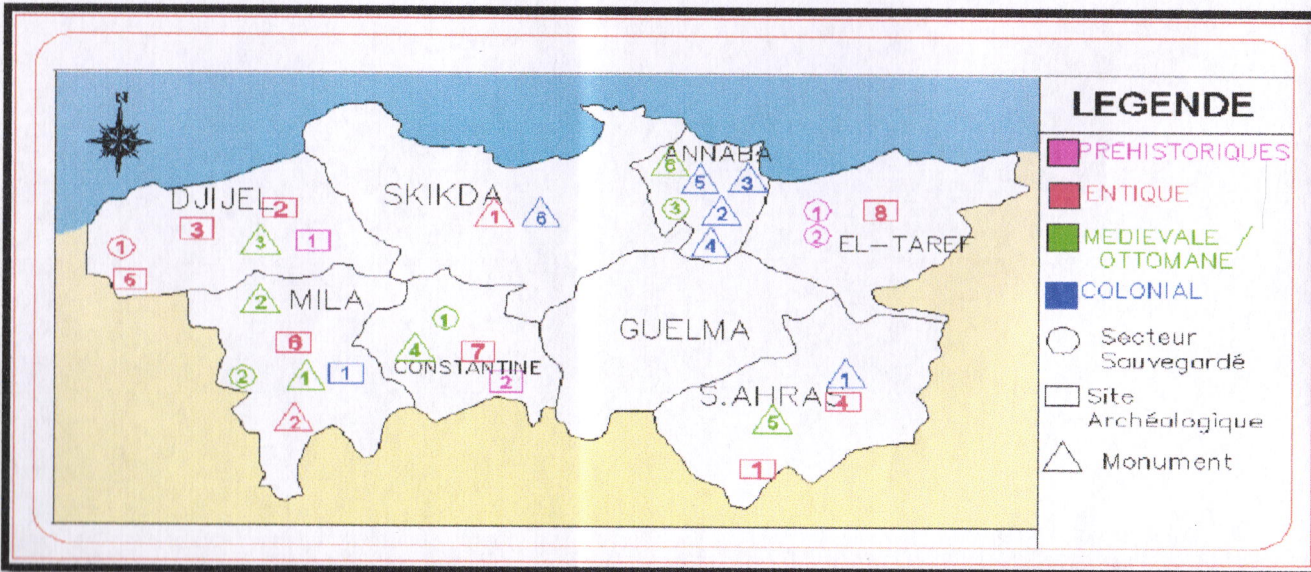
N

DJIJEL
2
3
3
1
1
6

SKIKDA
1
6

ANNABA
6
5
3
3
2
4

1
8
2
EL-TAREF

2
MILA
6
2
1
1
2

1
4
7
CONSTANTINE
2

GUELMA

1
S.AHRAS
4
5
1

LEGENDE
PREHISTORIQUES
ENTIQUE
MEDIEVALE / OTTOMANE
COLONIAL
Secteur Sauvegardé
Site Archéalogique
Monument